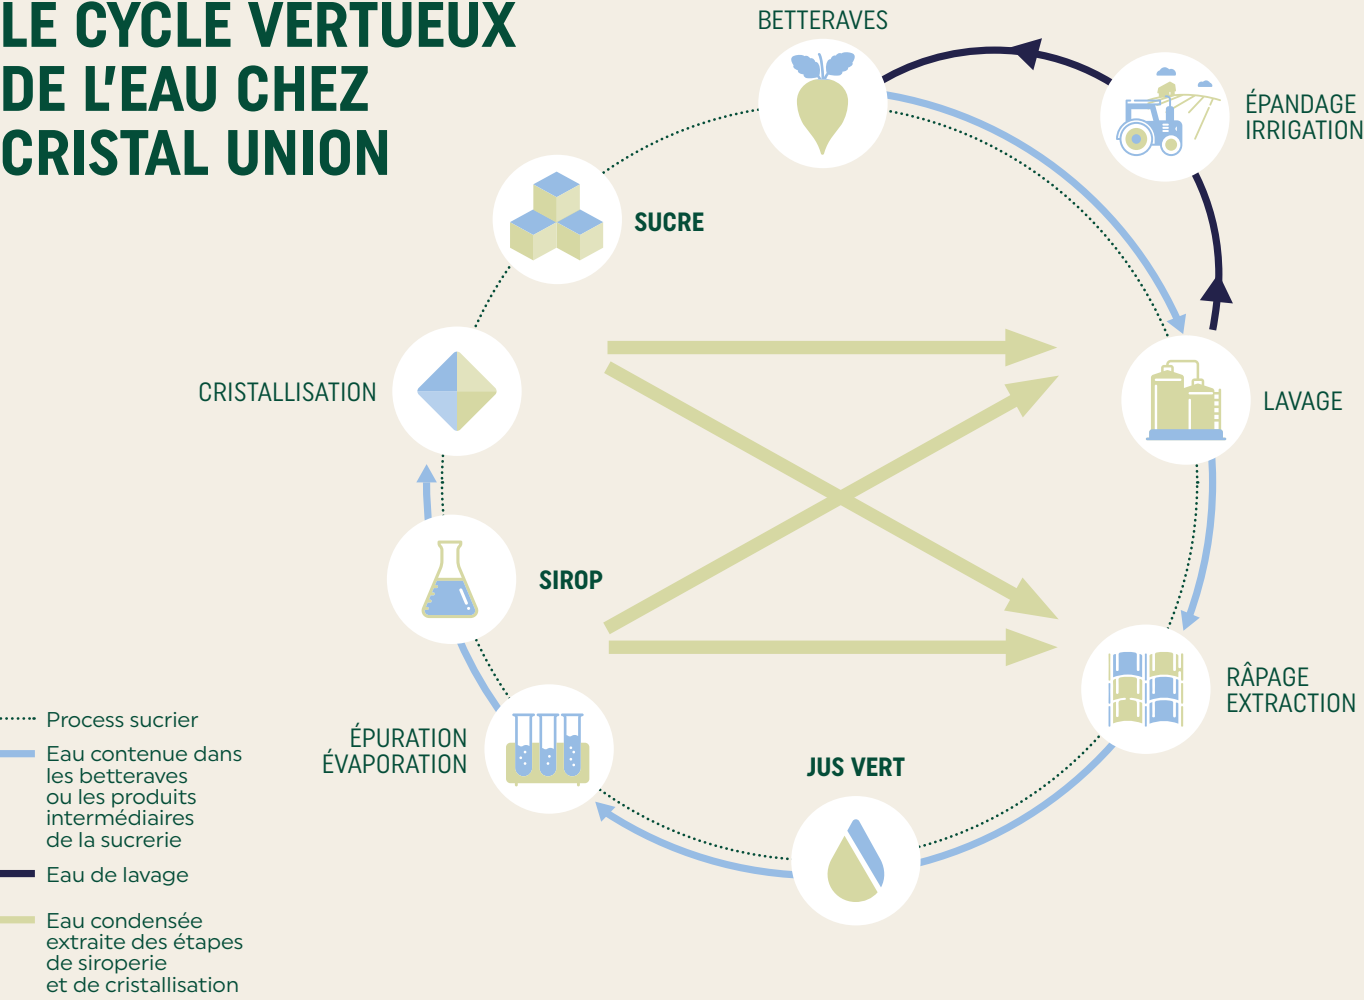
LE CYCLE VERTUEUX DE L'EAU CHEZ CRISTAL UNION

BETTERAVES

ÉPANDAGE IRRIGATION

SUCRE

CRISTALLISATION

LAVAGE

SIROP

RÂPAGE EXTRACTION

ÉPURATION ÉVAPORATION

JUS VERT

Process sucrier

Eau contenue dans les betteraves ou les produits intermédiaires de la sucrerie

Eau de lavage

Eau condensée extraite des étapes de siroperie et de cristallisation